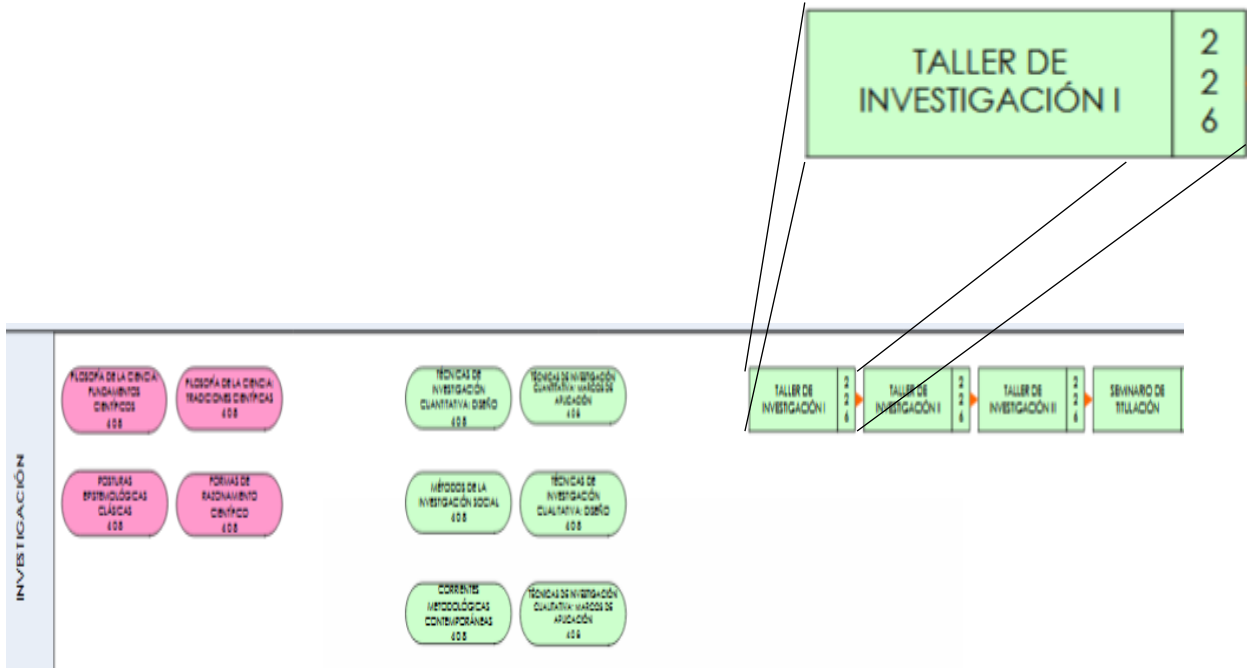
TALLER DE INVESTIGACIÓN I
2
2
6

INVESTIGACIÓN

FILOSOFÍA DE LA CIENCIA: FUNDAMENTOS CIENTÍFICOS
6 0 8

FILOSOFÍA DE LA CIENCIA: TRADICIONES CIENTÍFICAS
6 0 8

POSTURAS EPISTEMOLÓGICAS CLÁSICAS
6 0 8

FORMAS DE RAZONAMIENTO CIENTÍFICO
6 0 8

TÉCNICAS DE INVESTIGACIÓN CUANTITATIVA: DISEÑO
6 0 8

TÉCNICAS DE INVESTIGACIÓN CUANTITATIVA: MARCOS DE APLICACIÓN
6 0 8

MÉTODOS DE LA INVESTIGACIÓN SOCIAL
6 0 8

TÉCNICAS DE INVESTIGACIÓN CUALITATIVA: DISEÑO
6 0 8

CORRIENTES METODOLÓGICAS CONTEMPORÁNEAS
6 0 8

TÉCNICAS DE INVESTIGACIÓN CUALITATIVA: MARCOS DE APLICACIÓN
6 0 8

TALLER DE INVESTIGACIÓN I
2
2
6

TALLER DE INVESTIGACIÓN II
2
2
6

TALLER DE INVESTIGACIÓN III
2
2
6

SEMINARIO DE TITULACIÓN